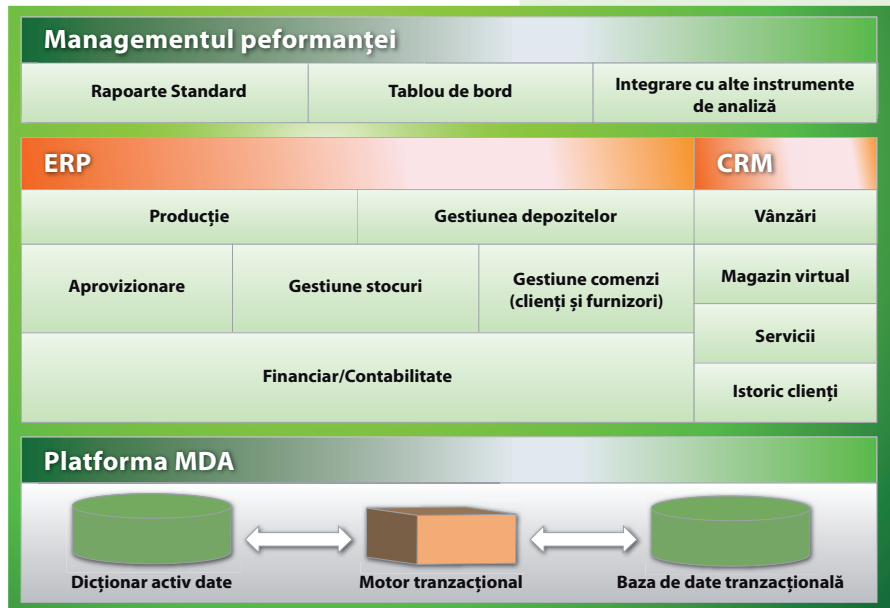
Managementul peformanței

Rapoarte Standard

Tablou de bord

Integrare cu alte instrumente de analiză

ERP

CRM

Producție

Gestiunea depozitelor

Vânzări

Aprovizionare

Gestiune stocuri

Gestiune comenzi (clienți și furnizori)

Magazin virtual

Servicii

Financiar/Contabilitate

Istoric clienți

Platforma MDA

Dicționar activ date

Motor tranzacțional

Baza de date tranzacțională